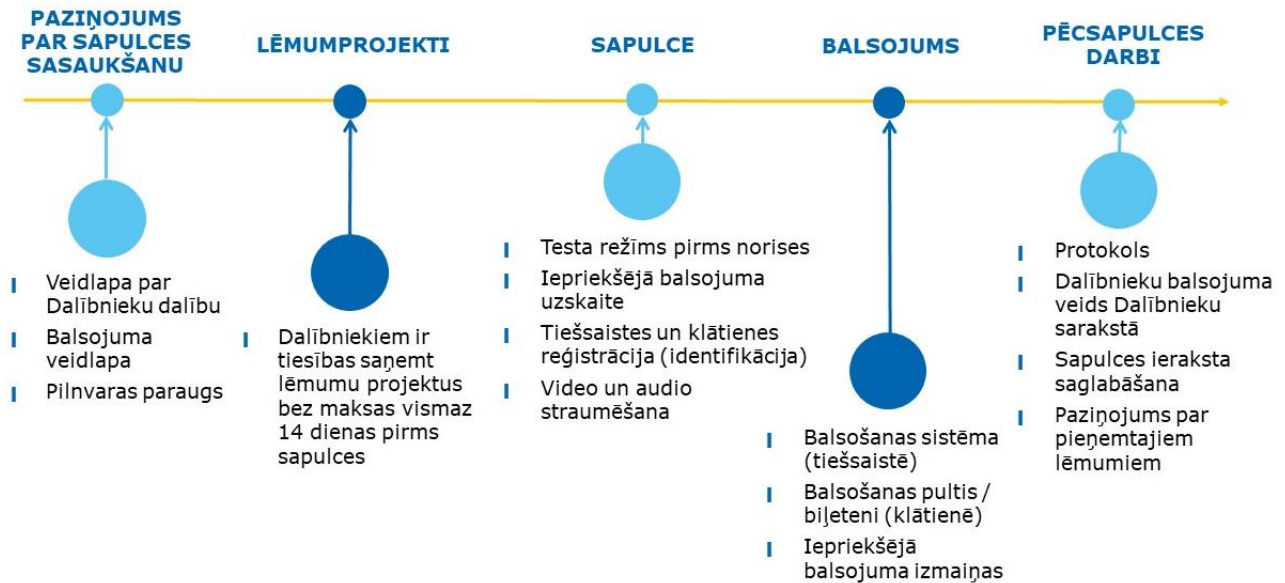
PAZIŅOJUMS PAR SAPULCES SASAUKŠANU

LĒMUMPROJEKTI

SAPULCE

BALSOJUMS

PĒCSAPULCES DARBI

Veidlapa par Dalībnieku dalību

Balsojuma veidlapa

Pilnvaras paraugs

Dalībniekiem ir tiesības saņemt lēmumu projektus bez maksas vismaz 14 dienas pirms sapulces

Testa režīms pirms norises

Iepriekšējā balsojuma uzskaite

Tiešsaistes un klātienes reģistrācija (identifikācija)

Video un audio straumēšana

Balsošanas sistēma (tiešsaistē)

Balsošanas pultis / biļeteni (klātienē)

Iepriekšējā balsojuma izmaiņas

Protokols

Dalībnieku balsojuma veids Dalībnieku sarakstā

Sapulces ieraksta saglabāšana

Paziņojums par pieņemtajiem lēmumiem